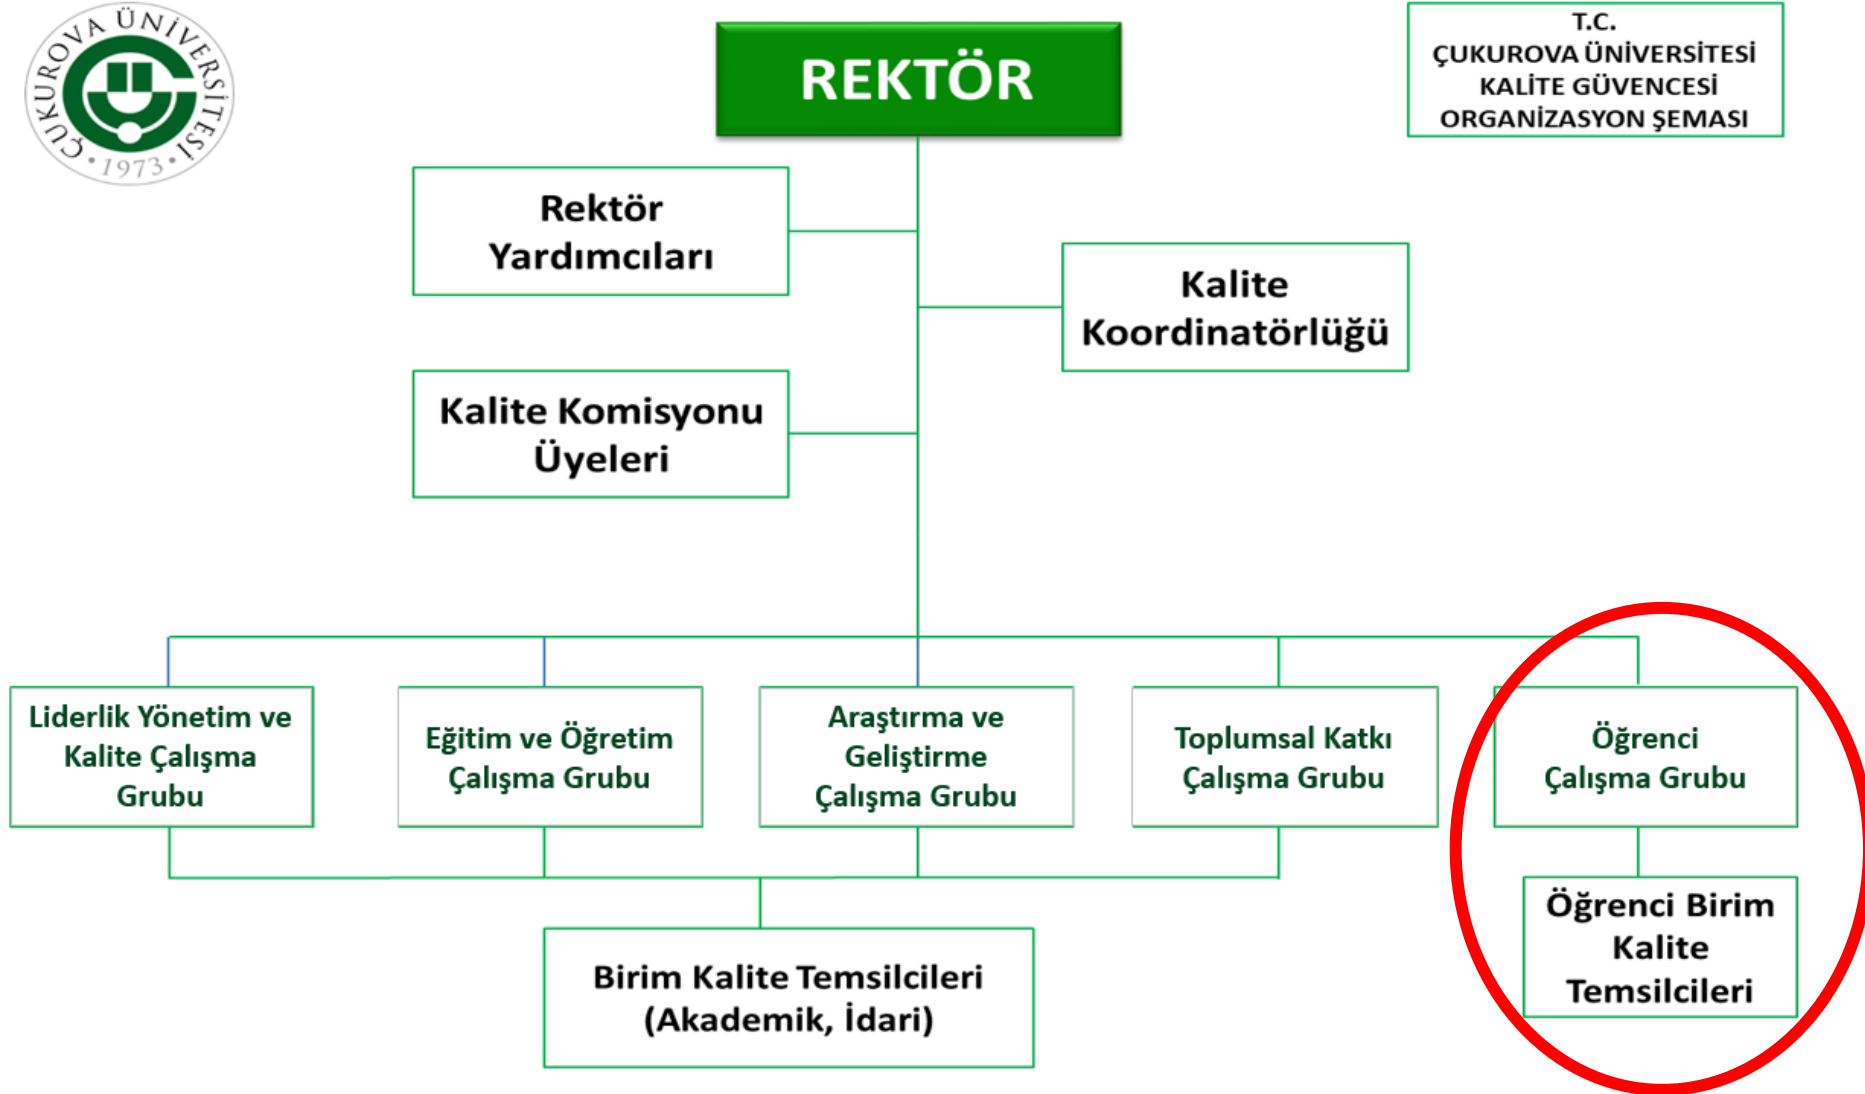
ÇUKUROVA ÜNİVERSİTESİ
1973

REKTÖR

T.C.
ÇUKUROVA ÜNİVERSİTESİ
KALİTE GÜVENCESİ
ORGANİZASYON ŞEMASI

Rektör Yardımcıları

Kalite Koordinatörlüğü

Kalite Komisyonu Üyeleri

Liderlik Yönetim ve Kalite Çalışma Grubu

Eğitim ve Öğretim Çalışma Grubu

Araştırma ve Geliştirme Çalışma Grubu

Toplumsal Katkı Çalışma Grubu

Öğrenci Çalışma Grubu

Öğrenci Birim Kalite Temsilcileri

Birim Kalite Temsilcileri (Akademik, İdari)